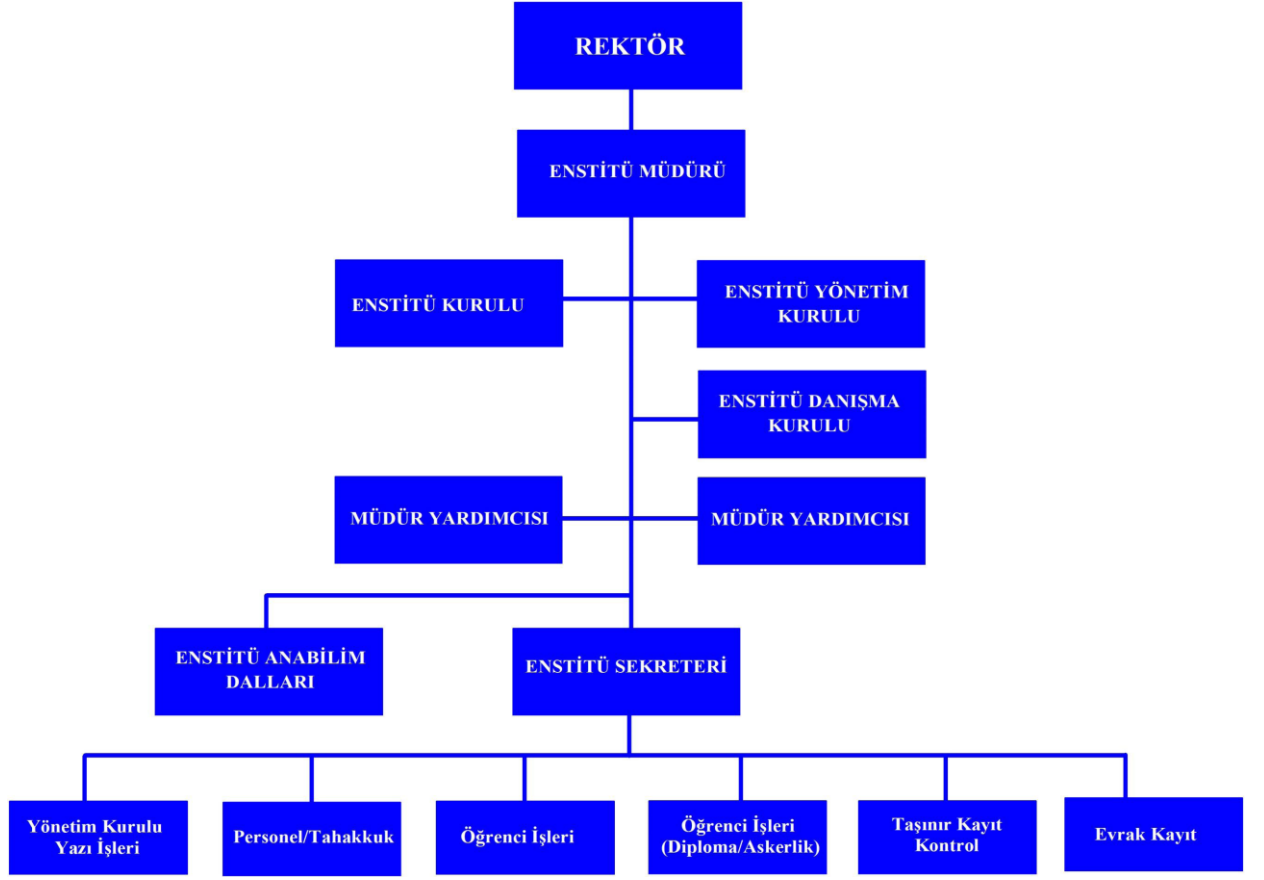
REKTÖR

ENSTİTÜ MÜDÜRÜ

ENSTİTÜ KURULU

ENSTİTÜ YÖNETİM KURULU

ENSTİTÜ DANIŞMA KURULU

MÜDÜR YARDIMCISI

MÜDÜR YARDIMCISI

ENSTİTÜ ANABİLİM DALLARI

ENSTİTÜ SEKRETERİ

Yönetim Kurulu Yazı İşleri

Personel/Tahakkuk

Öğrenci İşleri

Öğrenci İşleri (Diploma/Askerlik)

Taşınır Kayıt Kontrol

Evrak Kayıt